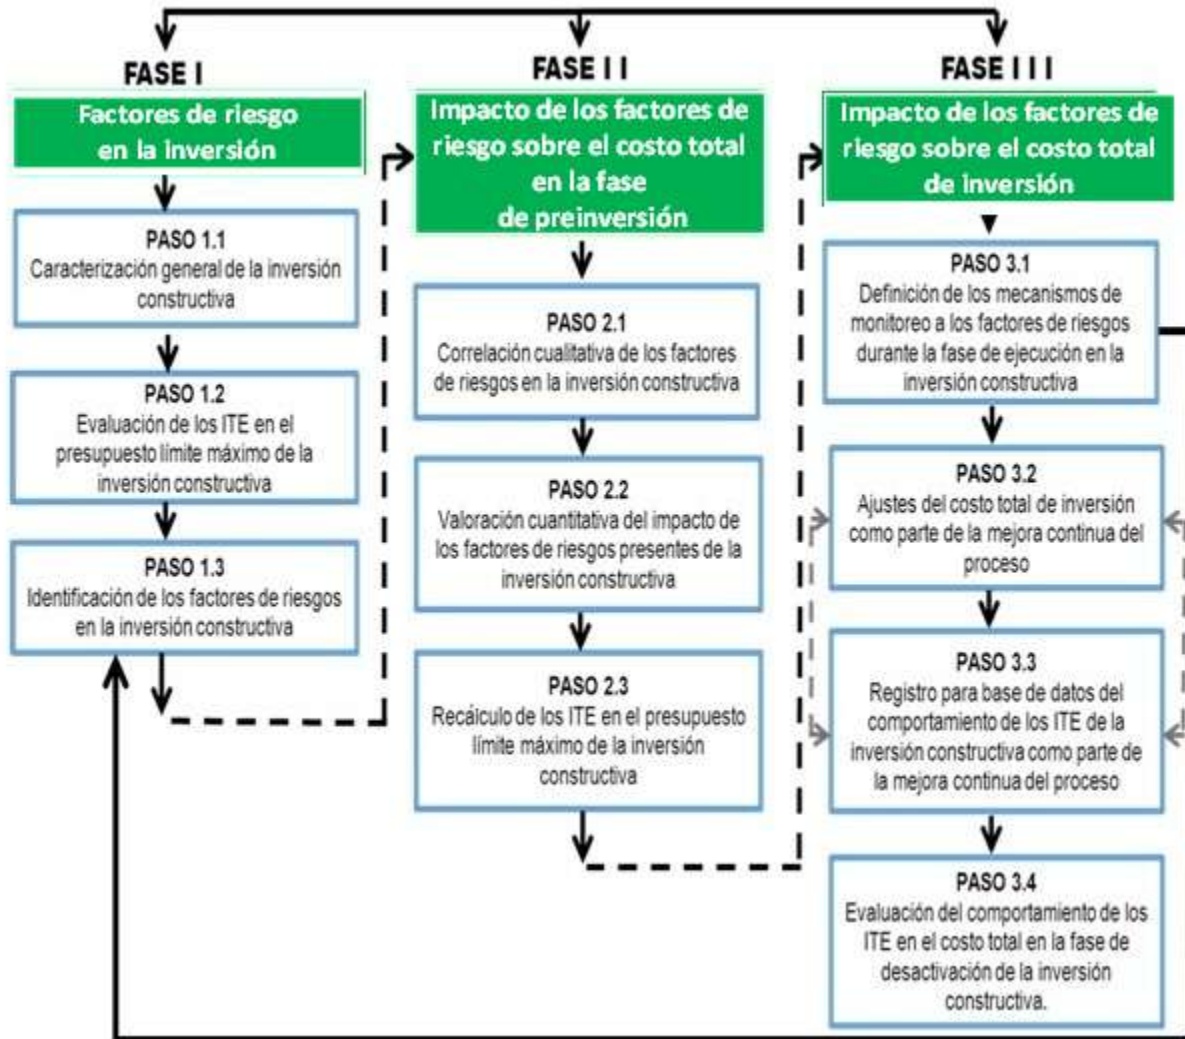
FASE I

Factores de riesgo en la inversión

PASO 1.1
Caracterización general de la inversión constructiva

PASO 1.2
Evaluación de los ITE en el presupuesto límite máximo de la inversión constructiva

PASO 1.3
Identificación de los factores de riesgos en la inversión constructiva

FASE I I

Impacto de los factores de riesgo sobre el costo total en la fase de preinversión

PASO 2.1
Correlación cualitativa de los factores de riesgos en la inversión constructiva

PASO 2.2
Valoración cuantitativa del impacto de los factores de riesgos presentes de la inversión constructiva

PASO 2.3
Recálculo de los ITE en el presupuesto límite máximo de la inversión constructiva

FASE I I I

Impacto de los factores de riesgo sobre el costo total de inversión

PASO 3.1
Definición de los mecanismos de monitoreo a los factores de riesgos durante la fase de ejecución en la inversión constructiva

PASO 3.2
Ajustes del costo total de inversión como parte de la mejora continua del proceso

PASO 3.3
Registro para base de datos del comportamiento de los ITE de la inversión constructiva como parte de la mejora continua del proceso

PASO 3.4
Evaluación del comportamiento de los ITE en el costo total en la fase de desactivación de la inversión constructiva.